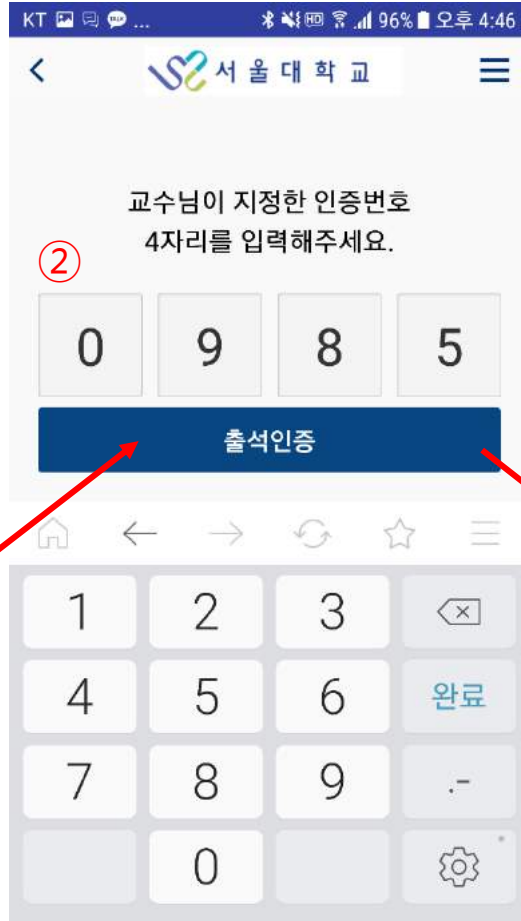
KT ... 96% 오후 4:46

서울대학교

교수님이 지정한 인증번호
4자리를 입력해주세요.

②

| 0 | 9 | 8 | 5 |
|---|---|---|---|

출석인증

| 1 | 2 | 3 | |
|---|---|---|---|
| 4 | 5 | 6 | 완료 |
| 7 | 8 | 9 | .- |
| | 0 | | |